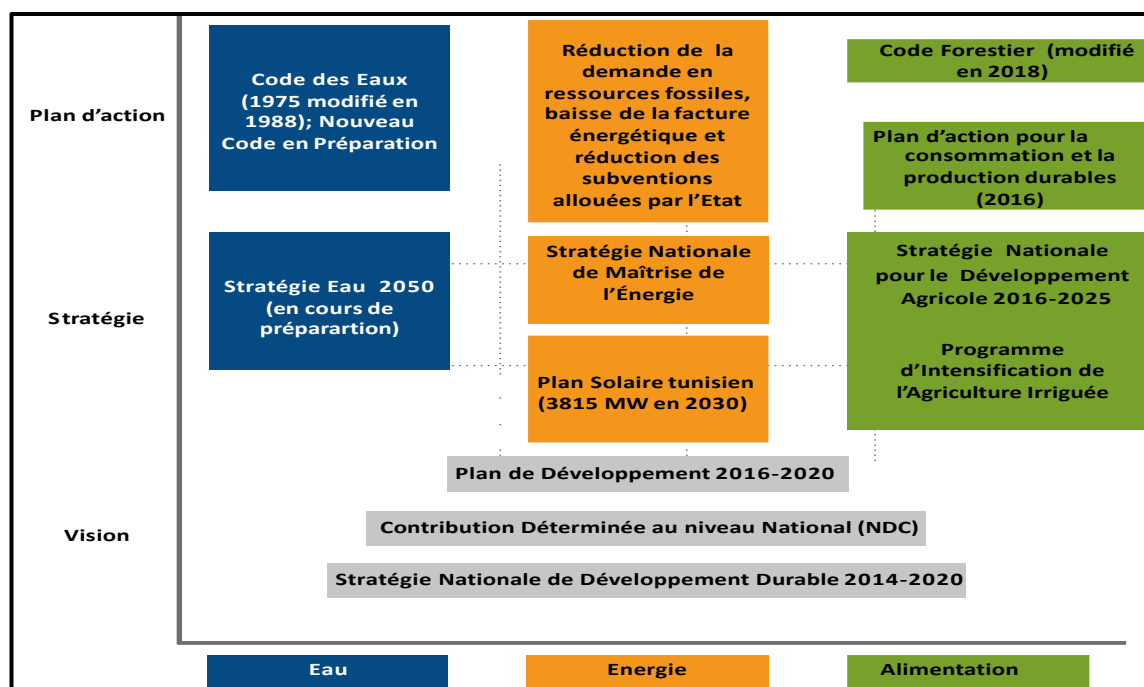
Plan d'action

Stratégie

Vision

Code des Eaux (1975 modifié en 1988); Nouveau Code en Préparation

Réduction de la demande en ressources fossiles, baisse de la facture énergétique et réduction des subventions allouées par l'Etat

Code Forestier (modifié en 2018)

Plan d'action pour la consommation et la production durables (2016)

Stratégie Eau 2050 (en cours de préparartion)

Stratégie Nationale de Maîtrise de l'Énergie

Plan Solaire tunisien (3815 MW en 2030)

Stratégie Nationale pour le Développement Agricole 2016-2025

Programme d'Intensification de l'Agriculture Irriguée

Plan de Développement 2016-2020

Contribution Déterminée au niveau National (NDC)

Stratégie Nationale de Développement Durable 2014-2020

Eau

Energie

Alimentation